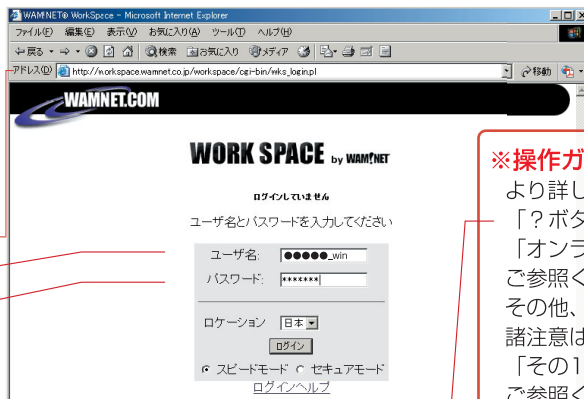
WAM!NET® WorkSpace - Microsoft Internet Explorer

ファイル(F) 編集(E) 表示(V) お気に入り(A) ツール(T) ヘルプ(H)

←戻る・→・ 検索 お気に入り メディア

アドレス(D) http://workspace.wamnet.co.jp/workspace/cgi-bin/wks_login.pl

移動

WAMNET.COM

WORK SPACE by WAM!NET

ログインしていません

ユーザ名とパスワードを入力してください

ユーザ名: ●●●●●_win

パスワード: *******

ロケーション 日本

ログイン

スピードモード セキュアモード

ログインヘルプ

※操作ガ
より詳し
「？ボタ
「オンラ
ご参照く
その他、
諸注意は
「その1
ご参照く